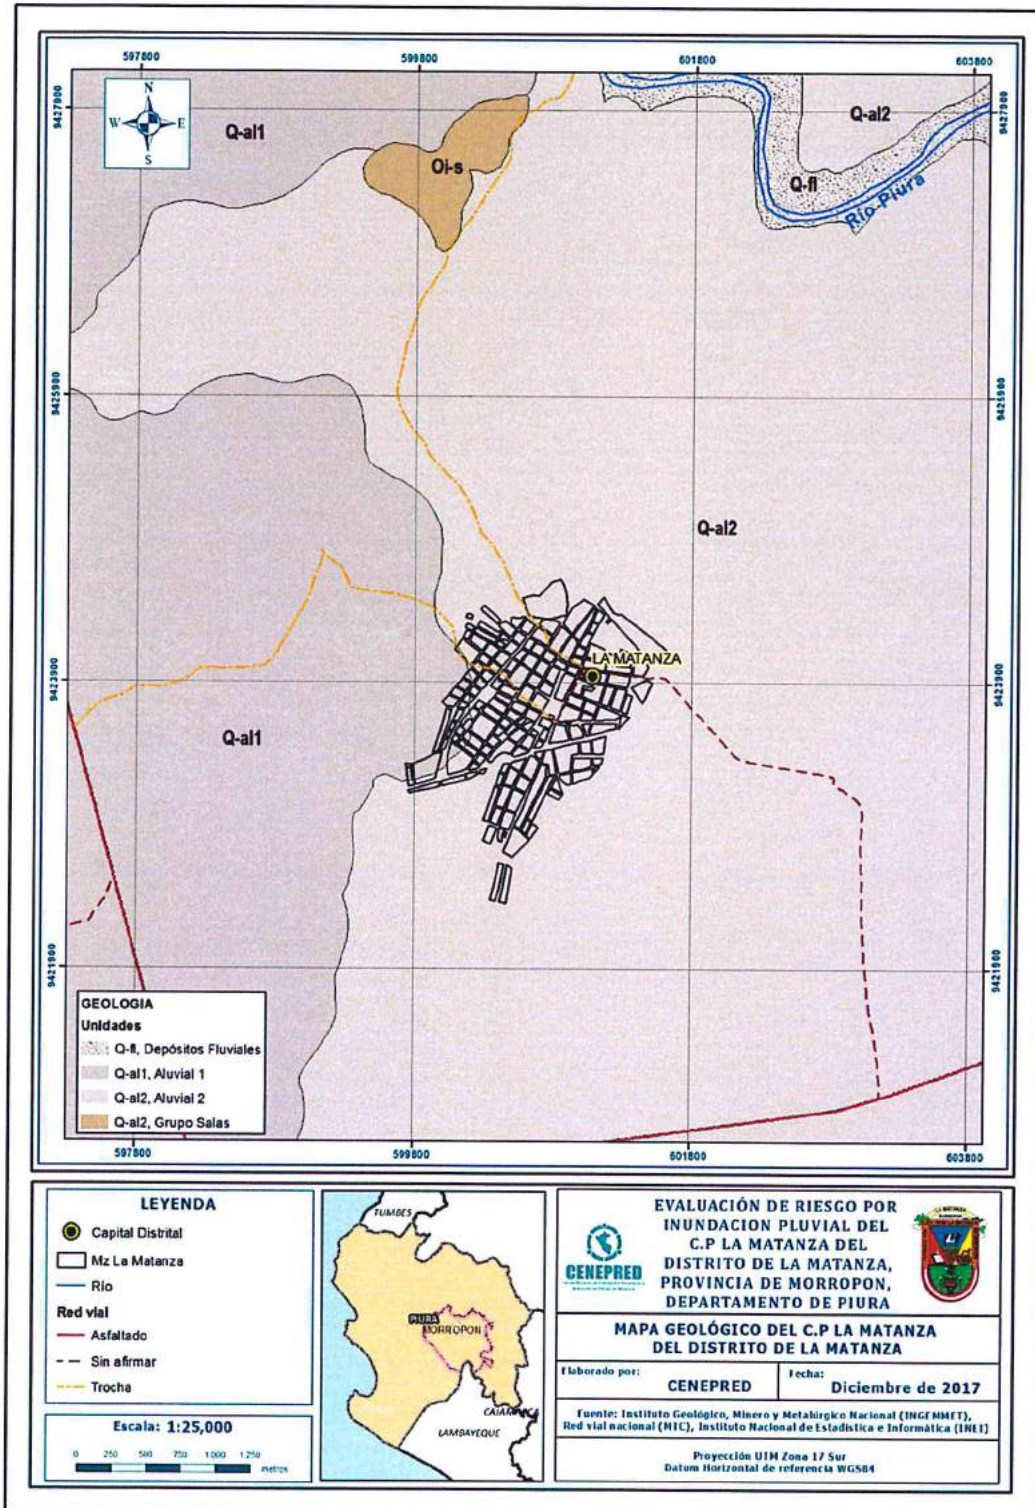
597800
599800
601800
603800

9427900
9425900
9423900
9421900

N
W
E
S

Q-al1
Oi-s
Q-al2
Q-fl
Rio Piura
Q-al2
LA MATANZA
Q-al1

GEOLOGIA
Unidades
Q-fl, Depósitos Fluviales
Q-al1, Aluvial 1
Q-al2, Aluvial 2
Q-al2, Grupo Salas

LEYENDA
Capital Distrital
Mz La Matanza
Rio
Red vial
Asfaltado
Sin afirmar
Trocha

Escala: 1:25,000
0 250 500 750 1,000 1,250 metros

TUMBES
PIURA
MORROPON
CAJAMARCA
LAMBAYEQUE

CENEPRED

EVALUACIÓN DE RIESGO POR INUNDACION PLUVIAL DEL C.P LA MATANZA DEL DISTRITO DE LA MATANZA, PROVINCIA DE MORROPON, DEPARTAMENTO DE PIURA

MAPA GEOLÓGICO DEL C.P LA MATANZA DEL DISTRITO DE LA MATANZA

Elaborado por:
CENEPRED
Fecha:
Diciembre de 2017

Fuente: Instituto Geológico, Minero y Metalúrgico Nacional (INGEMMET), Red vial nacional (MTC), Instituto Nacional de Estadistica e Informática (INEI)

Proyección UTM Zona 17 Sur
Datum Horizontal de referencia WGS84